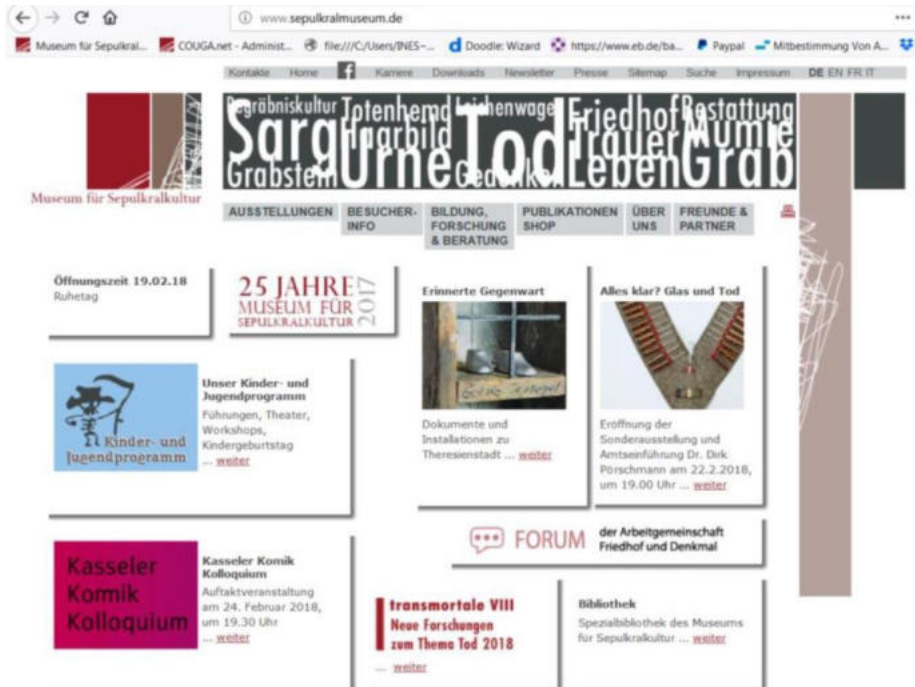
www.sepulkralmuseum.de

Museum für Sepulkral... COUGA.net - Administ... file:///C:/Users/INES-... Doodle: Wizard https://www.eb.de/ba... Paypal Mitbestimmung Von A...

Kontakte Home Karriere Downloads Newsletter Presse Sitemap Suche Impressum DE EN FR IT

Museum für Sepulkralkultur

Begräbniskultur Totenhemd Leichenwagen Friedhof Bestattung Sarg Grabbild Urne Tod Trauer Mumie Grabstein Gedenken Leben Grab

AUSSTELLUNGEN BESUCHER-INFO BILDUNG, FORSCHUNG & BERATUNG PUBLIKATIONEN SHOP ÜBER UNS FREUNDE & PARTNER

Öffnungszeit 19.02.18
Ruhetag

25 JAHRE MUSEUM FÜR SEPULKRALKULTUR 2017

Erinnerte Gegenwart

Dokumente und Installationen zu Theresienstadt ... weiter

Alles klar? Glas und Tod

Eröffnung der Sonderausstellung und Amtseinführung Dr. Dirk Pörschmann am 22.2.2018, um 19.00 Uhr ... weiter

Kinder- und Jugendprogramm

Unser Kinder- und Jugendprogramm
Führungen, Theater, Workshops, Kindergeburtstag ... weiter

FORUM der Arbeitgemeinschaft Friedhof und Denkmal

Kasseler Komik Kolloquium

Kasseler Komik Kolloquium
Auftaktveranstaltung am 24. Februar 2018, um 19.30 Uhr ... weiter

transmortale VIII
Neue Forschungen zum Thema Tod 2018
... weiter

Bibliothek
Spezialbibliothek des Museums für Sepulkralkultur ... weiter